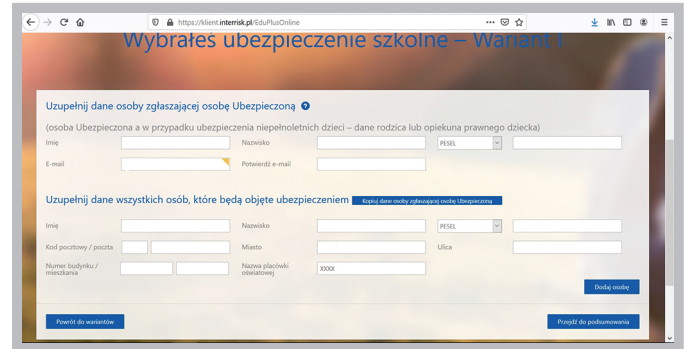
https://klient.interrisk.pl/EduPlusOnline

Wybrałeś ubezpieczenie szkolne – Wariant I

Uzupełnij dane osoby zgłaszającej osobę Ubezpieczoną

(osoba Ubezpieczona a w przypadku ubezpieczenia niepełnoletnich dzieci – dane rodzica lub opiekuna prawnego dziecka)

Imię
Nazwisko
PESEL
E-mail
Potwierdź e-mail

Uzupełnij dane wszystkich osób, które będą objęte ubezpieczeniem

Kopiuj dane osoby zgłaszającej osobę Ubezpieczoną

Imię
Nazwisko
PESEL
Kod pocztowy / poczta
Miasto
Ulica
Numer budynku / mieszkania
Nazwa placówki oświatowej
XXXX

Dodaj osobę

Powrót do wariantów

Przejdź do podsumowania